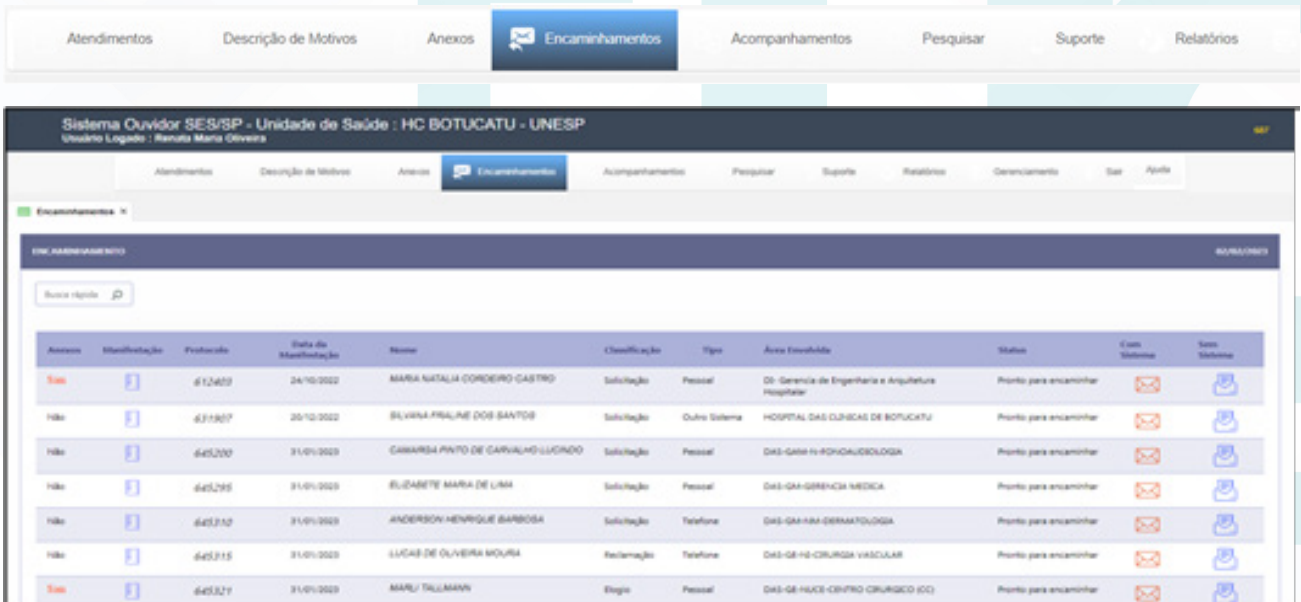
Atendimentos Descrição de Motivos Anexos Encaminhamentos Acompanhamentos Pesquisar Suporte Relatórios

Sistema Ouvidor SES/SP - Unidade de Saúde : HC BOTUCATU - UNESP
Usuário Logado : Renata Maria Oliveira

Atendimentos Descrição de Motivos Anexos Encaminhamentos Acompanhamentos Pesquisar Suporte Relatórios Gerenciamento Sair Ajuda

Encaminhamentos ×

ENCAMINHAMENTO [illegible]

Busca rápida

| Anexos | Manifestação | Protocolo | Data da Manifestação | Nome | Classificação | Tipo | Área Envolvida | Status | Com Sistema | Sem Sistema |
|---|---|---|---|---|---|---|---|---|---|---|
| Sim | | 612403 | 24/10/2022 | MARIA NATALIA CORDEIRO CASTRO | Solicitação | Pessoal | DI- Gerencia de Engenharia e Arquitetura Hospitalar | Pronto para encaminhar | | |
| Não | | 631907 | 20/12/2022 | SILVANA PRALINE DOS SANTOS | Solicitação | Outro Sistema | HOSPITAL DAS CLINICAS DE BOTUCATU | Pronto para encaminhar | | |
| Não | | 645200 | 31/01/2023 | CAMARGA PINTO DE CARVALHO LUCINDO | Solicitação | Pessoal | DAS-GAM-N-FONOAUDIOLOGIA | Pronto para encaminhar | | |
| Não | | 645295 | 31/01/2023 | ELIZABETE MARIA DE LIMA | Solicitação | Pessoal | DAS-GM-GERENCIA MEDICA | Pronto para encaminhar | | |
| Não | | 645310 | 31/01/2023 | ANDERSON HENRIQUE BARBOSA | Solicitação | Telefone | DAS-GM-NM-DERMATOLOGIA | Pronto para encaminhar | | |
| Não | | 645315 | 31/01/2023 | LUCAS DE OLIVEIRA MOURA | Reclamação | Telefone | DAS-GE-NI-CIRURGIA VASCULAR | Pronto para encaminhar | | |
| Sim | | 645321 | 31/01/2023 | MARLI TALLMANN | Elogio | Pessoal | DAS-GE-NUCE-CENTRO CIRURGICO (CC) | Pronto para encaminhar | | |